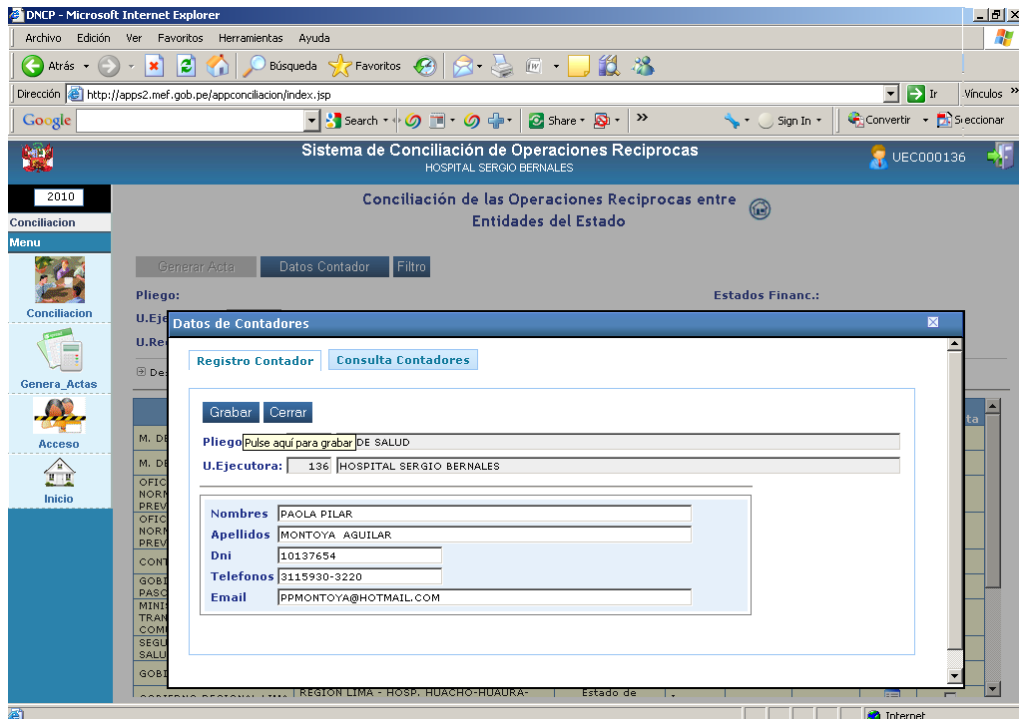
DNCP - Microsoft Internet Explorer

Archivo Edición Ver Favoritos Herramientas Ayuda

Atrás Búsqueda Favoritos

Dirección http://apps2.mef.gob.pe/appconciliacion/index.jsp Ir Vínculos »

Google Search Share Sign In Convertir Seleccionar

Sistema de Conciliación de Operaciones Reciprocas
HOSPITAL SERGIO BERNALES

UEC000136

2010

Conciliacion

Menu

Conciliacion

Genera_Actas

Acceso

Inicio

Conciliación de las Operaciones Reciprocas entre Entidades del Estado

Generar Acta Datos Contador Filtro

Pliego:

Estados Financ.:

U.Eje

U.Re

De

M. DE

M. DE

OFIC NORM PREV

OFIC NORM PREV

CONT

GOBI PASC

MINIS TRAN COMU

SEGU SALU

GOBI

REGION LIMA - HOSP. HUACHO-HUAURA-

Estado de

ta

Datos de Contadores

Registro Contador Consulta Contadores

Grabar Cerrar

Pliego Pulse aquí para grabar DE SALUD

U.Ejecutora: 136 HOSPITAL SERGIO BERNALES

Nombres PAOLA PILAR

Apellidos MONTOYA AGUILAR

Dni 10137654

Telefonos 3115930-3220

Email PPMONTOYA@HOTMAIL.COM

Internet